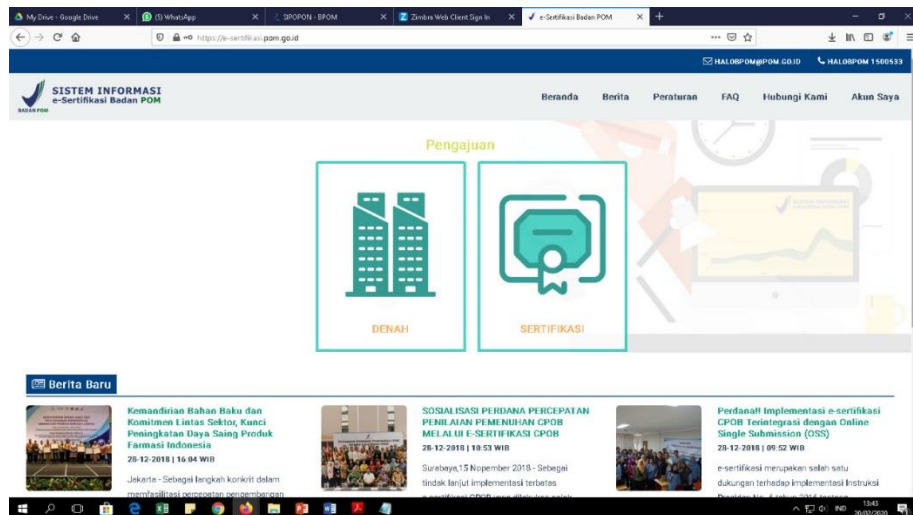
My Drive - Google Drive
(5) WhatsApp
SIPOPON - BPOM
Zimbra Web Client Sign In
e-Sertifikasi Badan POM
https://e-sertifikasi.pom.go.id
HALOBPOM@POM.GO.ID
HALOBPOM 1500533
SISTEM INFORMASI
e-Sertifikasi Badan POM
BADAN POM
Beranda
Berita
Peraturan
FAQ
Hubungi Kami
Akun Saya
Pengajuan
DENAH
SERTIFIKASI
Berita Baru
Kemandirian Bahan Baku dan Komitmen Lintas Sektor, Kunci Peningkatan Daya Saing Produk Farmasi Indonesia
28-12-2018 | 16:04 WIB
Jakarta - Sebagai langkah konkrit dalam memfasilitasi percepatan pengembangan
SOSIALISASI PERDANA PERCEPATAN PENILAIAN PEMENUHAN CPOB MELALUI E-SERTIFIKASI CPOB
28-12-2018 | 10:53 WIB
Surabaya,15 Nopember 2018 - Sebagai tindak lanjut implementasi terbatas
Perdana!! Implementasi e-sertifikasi CPOB Terintegrasi dengan Online Single Submission (OSS)
28-12-2018 | 09:52 WIB
e-sertifikasi merupakan salah satu dukungan terhadap implementasi Instruksi
IND
13:43
20/02/2020